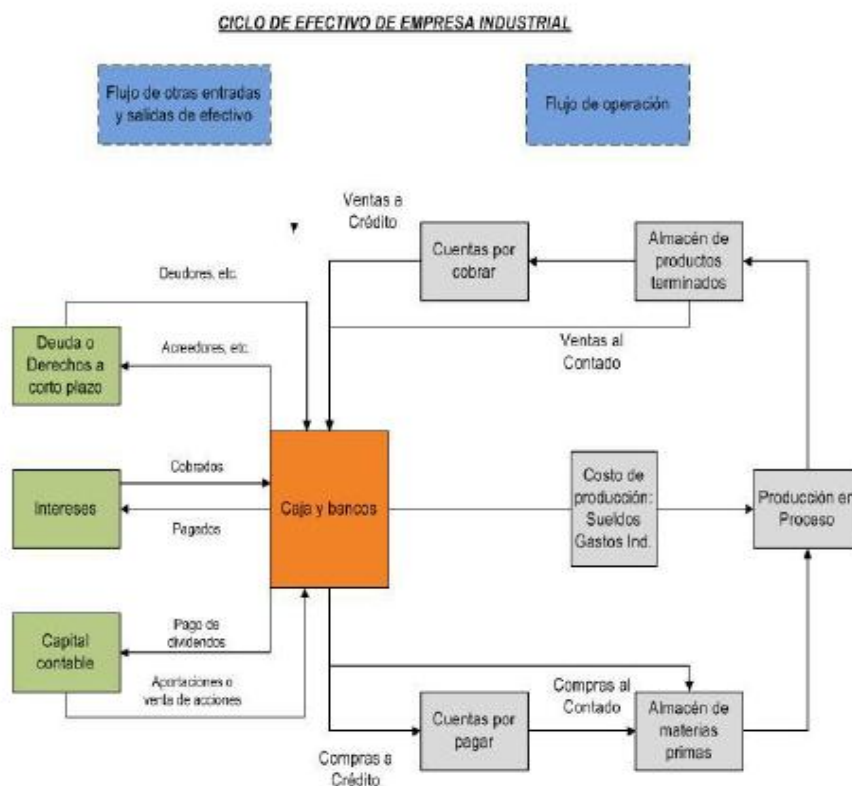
CICLO DE EFECTIVO DE EMPRESA INDUSTRIAL

Flujo de otras entradas y salidas de efectivo

Flujo de operación

Ventas a Crédito

Cuentas por cobrar

Almacén de productos terminados

Deudores, etc.

Deuda o Derechos a corto plazo

Acreedores, etc.

Ventas al Contado

Cobrados

Intereses

Pagados

Caja y bancos

Costo de producción: Sueldos Gastos Ind.

Producción en Proceso

Capital contable

Pago de dividendos

Aportaciones o venta de acciones

Compras al Contado

Cuentas por pagar

Almacén de materias primas

Compras a Crédito